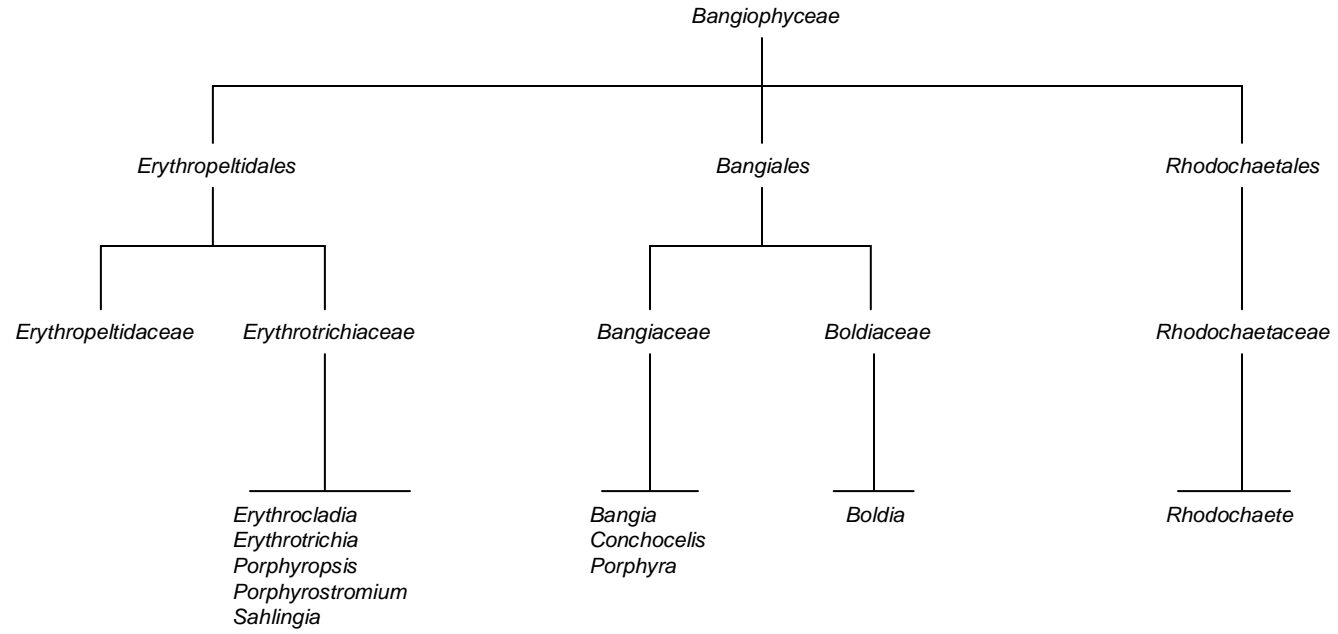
Bangiophyceae

Erythropeltidales

Bangiales

Rhodochaetales

Erythropeltidaceae

Erythrotrichiaceae

Bangiaceae

Boldiaceae

Rhodochaetaceae

Erythrocladia
Erythrotrichia
Porphyropsis
Porphyrostromium
Sahlingia

Bangia
Conchocelis
Porphyra

Boldia

Rhodochaete